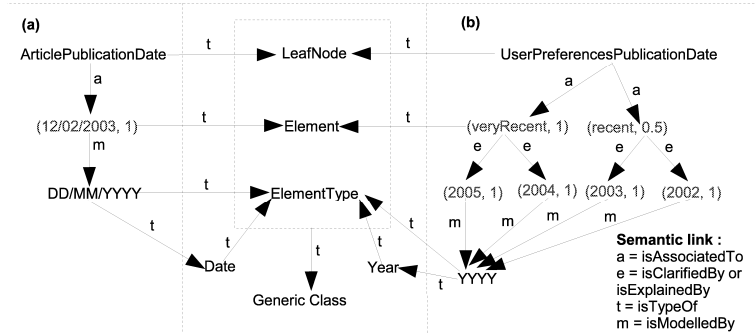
(a)

ArticlePublicationDate

t

a

(12/02/2003, 1)

t

m

DD/MM/YYYY

t

t

Date

t

LeafNode

Element

ElementType

t

Generic Class

(b)

t

UserPreferencesPublicationDate

a

a

t

(veryRecent, 1)

(recent, 0.5)

e

e

e

e

(2005, 1)

(2004, 1)

(2003, 1)

(2002, 1)

m

m

m

m

t

Year

t

YYYY

Semantic link :
a = isAssociatedTo
e = isClarifiedBy or isExplainedBy
t = isTypeOf
m = isModelledBy